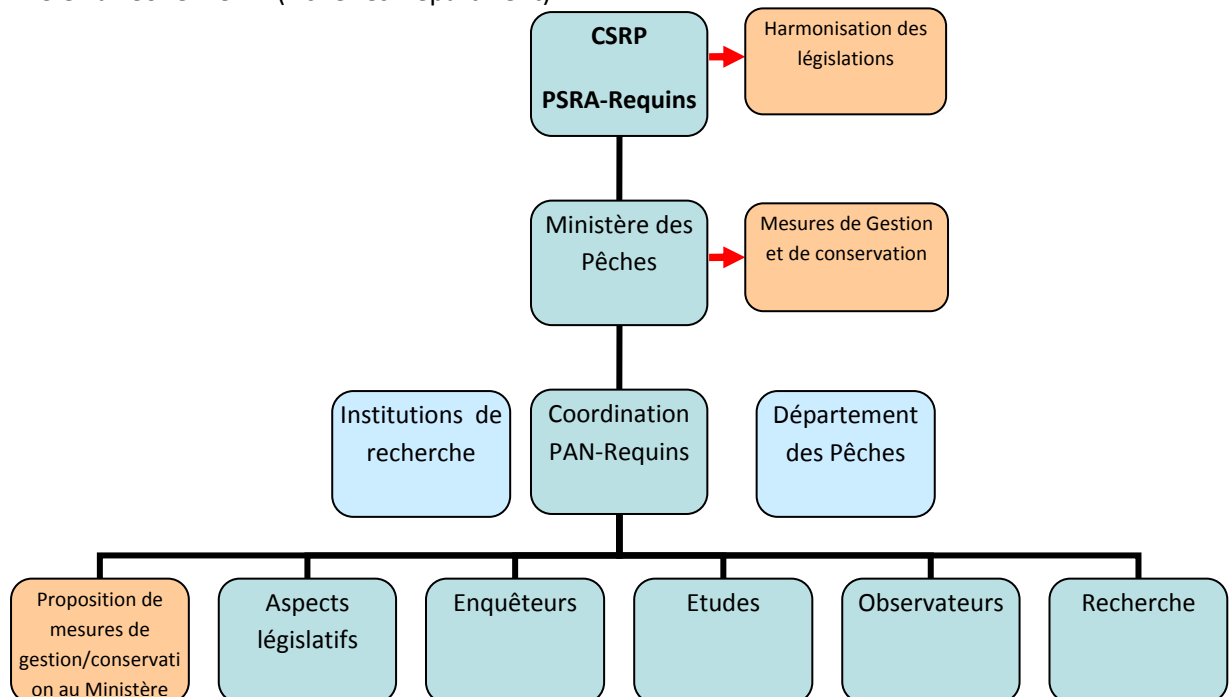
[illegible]

CSRP

PSRA-Requins

Harmonisation des législations

Ministère des Pêches

Mesures de Gestion et de conservation

Institutions de recherche

Coordination PAN-Requins

Département des Pêches

Proposition de mesures de gestion/conservation au Ministère

Aspects législatifs

Enquêteurs

Etudes

Observateurs

Recherche